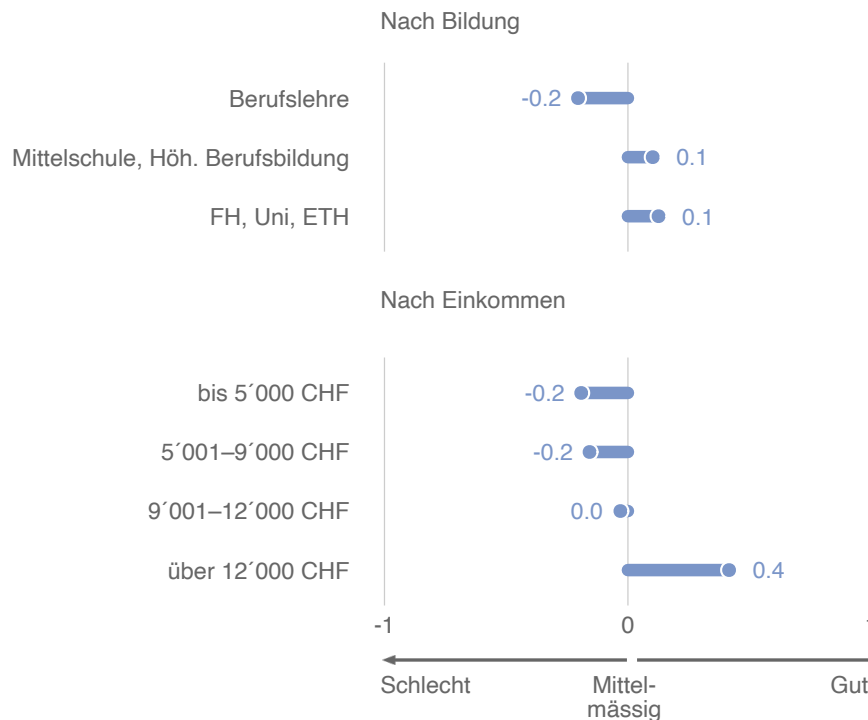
Nach Bildung

Berufslehre -0.2

Mittelschule, Höh. Berufsbildung 0.1

FH, Uni, ETH 0.1

Nach Einkommen

bis 5´000 CHF -0.2

5´001–9´000 CHF -0.2

9´001–12´000 CHF 0.0

über 12´000 CHF 0.4

-1 0 1

Schlecht Mittelmässig Gut